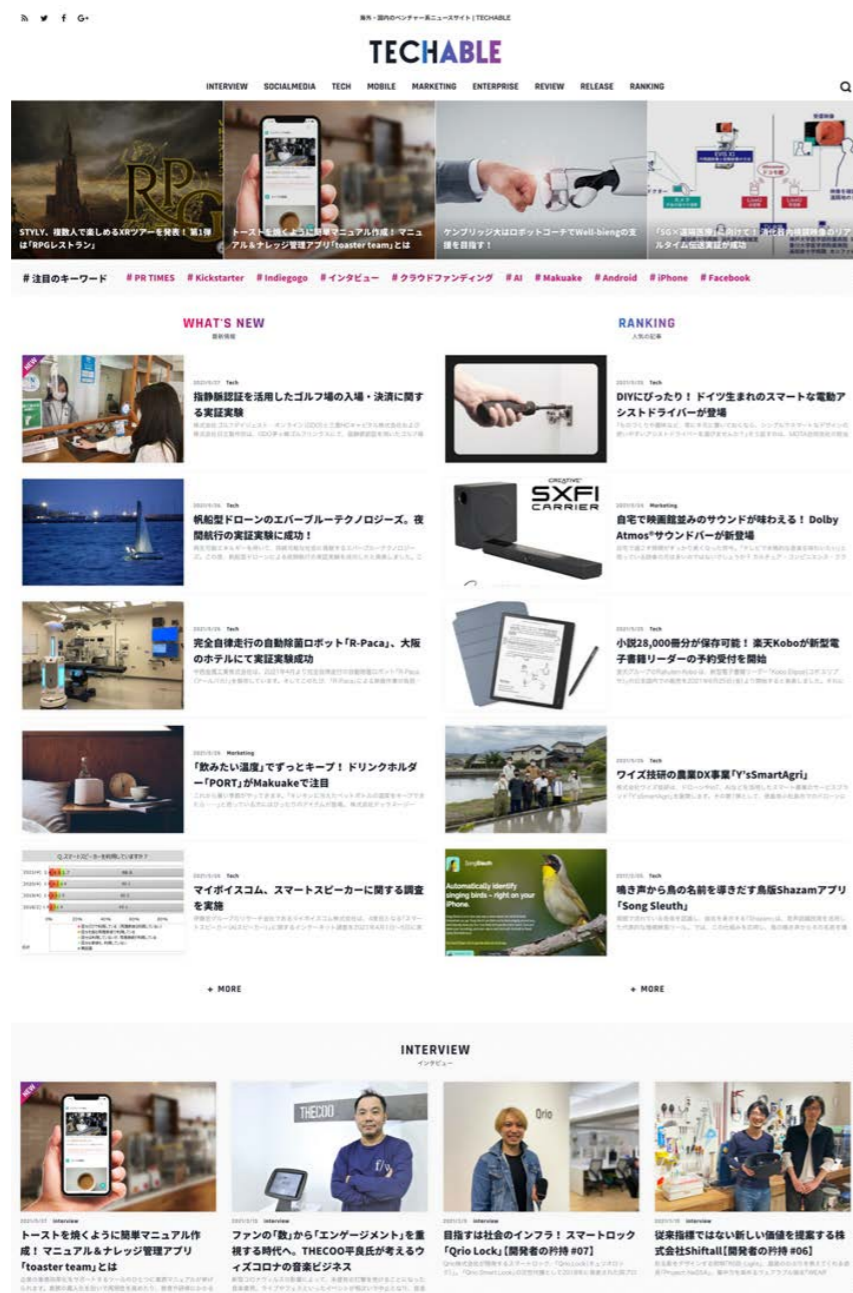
海外・国内のベンチャー系ニュースサイト | TECHABLE

TECHABLE

INTERVIEW SOCIALMEDIA TECH MOBILE MARKETING ENTERPRISE REVIEW RELEASE RANKING

STYLY、複数人で楽しめるXRツアーを発表！第1弾は「RPGレストラン」

トーストを焼くように簡単マニュアル作成！マニュアル&ナレッジ管理アプリ「toaster team」とは

ケンブリッジ大はロボットコーチでWell-biengの支援を目指す！

「5G×遠隔医療」に向けて！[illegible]リアルタイム伝送実証が成功

# 注目のキーワード #PR TIMES #Kickstarter #Indiegogo #インタビュー #クラウドファンディング #AI #Makuake #Android #iPhone #Facebook

WHAT'S NEW
最新情報

NEW
2021/5/27 Tech
指静脈認証を活用したゴルフ場の入場・決済に関する実証実験
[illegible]

2021/5/26 Tech
帆船型ドローンのエバーブルーテクノロジーズ。夜間航行の実証実験に成功！
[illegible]

2021/5/26 Tech
完全自律走行の自動除菌ロボット「R-Paca」、大阪のホテルにて実証実験成功
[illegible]

2021/5/26 Marketing
「飲みたい温度」でずっとキープ！ドリンクホルダー「PORT」がMakuakeで注目
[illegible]

2021/5/26 Tech
マイボイスコム、スマートスピーカーに関する調査を実施
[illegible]

+ MORE

RANKING
人気の記事

2021/5/25 Tech
DIYにぴったり！ドイツ生まれのスマートな電動アシストドライバーが登場
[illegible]

2021/5/26 Marketing
自宅で映画館並みのサウンドが味わえる！Dolby Atmos®サウンドバーが新登場
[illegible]

2021/5/25 Tech
小説28,000冊分が保存可能！楽天Koboが新型電子書籍リーダーの予約受付を開始
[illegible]

2021/5/25 Tech
ワイズ技研の農業DX事業「Y'sSmartAgri」
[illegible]

2021/5/25 Tech
鳴き声から鳥の名前を導きだす鳥版Shazamアプリ「Song Sleuth」
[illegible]

+ MORE

INTERVIEW
インタビュー

NEW
2021/5/27 Interview
トーストを焼くように簡単マニュアル作成！マニュアル&ナレッジ管理アプリ「toaster team」とは
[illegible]

2021/5/18 Interview
ファンの「数」から「エンゲージメント」を重視する時代へ。THECOO平良氏が考えるウィズコロナの音楽ビジネス
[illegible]

2021/5/6 Interview
目指すは社会のインフラ！スマートロック「Qrio Lock」[開発者の矜持 #07]
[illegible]

2021/5/6 Interview
従来指標ではない新しい価値を提案する株式会社Shiftall[開発者の矜持 #06]
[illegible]